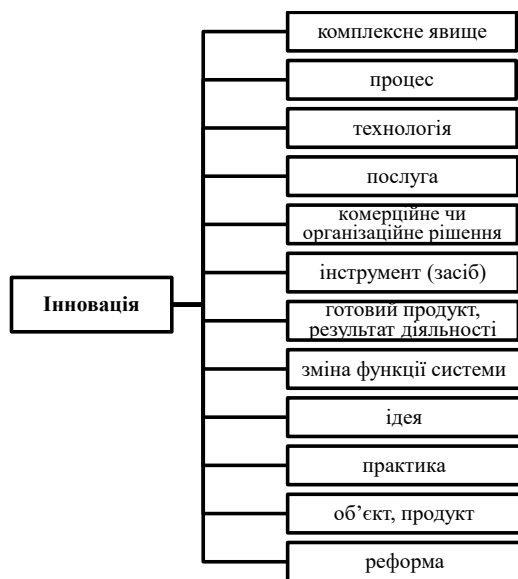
Інновація

комплексне явище

процес

технологія

послуга

комерційне чи організаційне рішення

інструмент (засіб)

готовий продукт, результат діяльності

зміна функції системи

ідея

практика

об’єкт, продукт

реформа